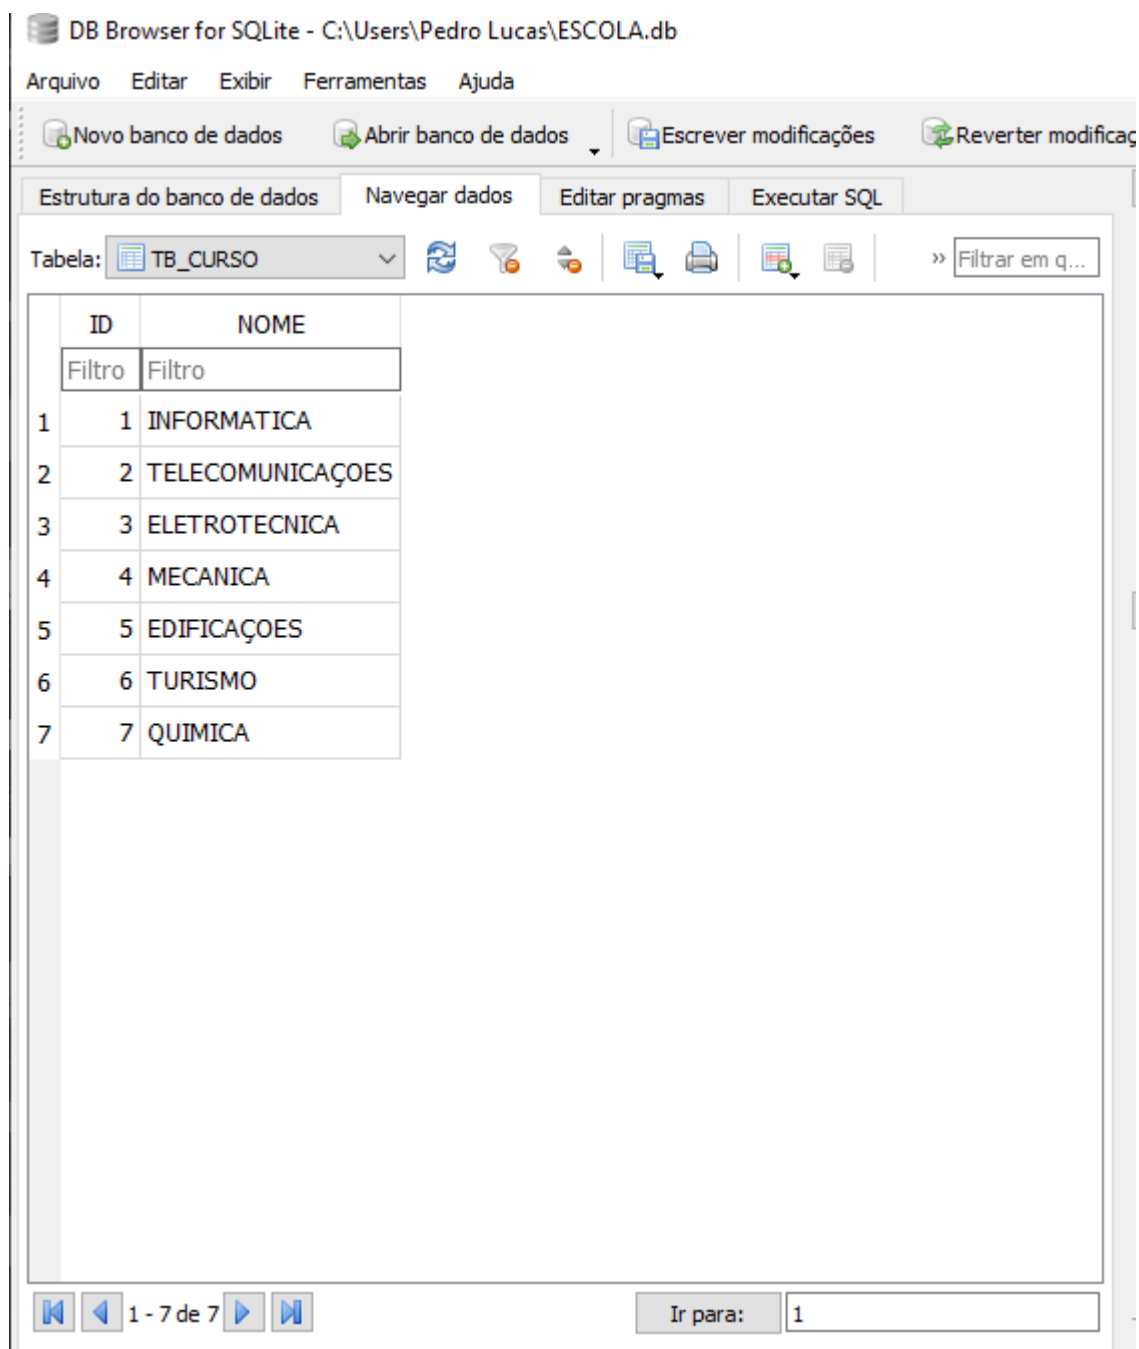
DB Browser for SQLite - C:\Users\Pedro Lucas\ESCOLA.db

Arquivo Editar Exibir Ferramentas Ajuda

Novo banco de dados Abrir banco de dados Escrever modificações Reverter modificaç

Estrutura do banco de dados Navegar dados Editar pragmas Executar SQL

Tabela: TB_CURSO

» Filtrar em q...

| | ID | NOME |
|---|---|---|
| | Filtro | Filtro |
| 1 | 1 | INFORMATICA |
| 2 | 2 | TELECOMUNICAÇOES |
| 3 | 3 | ELETROTECNICA |
| 4 | 4 | MECANICA |
| 5 | 5 | EDIFICAÇOES |
| 6 | 6 | TURISMO |
| 7 | 7 | QUIMICA |

1 - 7 de 7

Ir para: 1